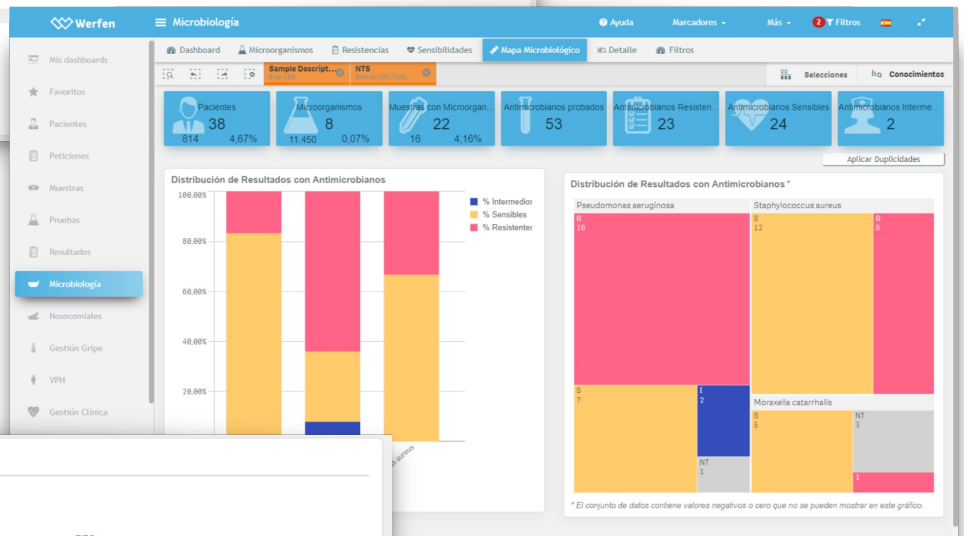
Werfen
Microbiología
Ayuda
Marcadores
Más
2 Filtros

Mis dashboards
Favoritos
Pacientes
Peticiones
Muestras
Pruebas
Resultados
Microbiología
Nosocomiales
Gestión Gripe
VPH
Gestión Clínica

Dashboard
Microorganismos
Resistencias
Sensibilidades
Mapa Microbiológico
Detalle
Filtros

Sample Descript...
8 de 583
NTS
846 de 1867296

Selecciones
Conocimientos

Pacientes
38
814 4,67%

Microorganismos
8
11.450 0,07%

Muestras con Microorgan...
22
16 4,16%

Antimicrobianos probados
53

Antimicrobianos Resisten...
23

Antimicrobianos Sensibles
24

Antimicrobianos Interme...
2

Aplicar Duplicidades

Distribución de Resultados con Antimicrobianos
100,00%
80,00%
60,00%
40,00%
20,00%
% Intermedios
% Sensibles
% Resistentes
aureus

Distribución de Resultados con Antimicrobianos *
Pseudomonas aeruginosa
R
16
S
7
I
2
NT
1
Staphylococcus aureus
S
12
R
6
Moraxella catarrhalis
S
5
NT
3
1
* El conjunto de datos contiene valores negativos o cero que no se pueden mostrar en este gráfico.